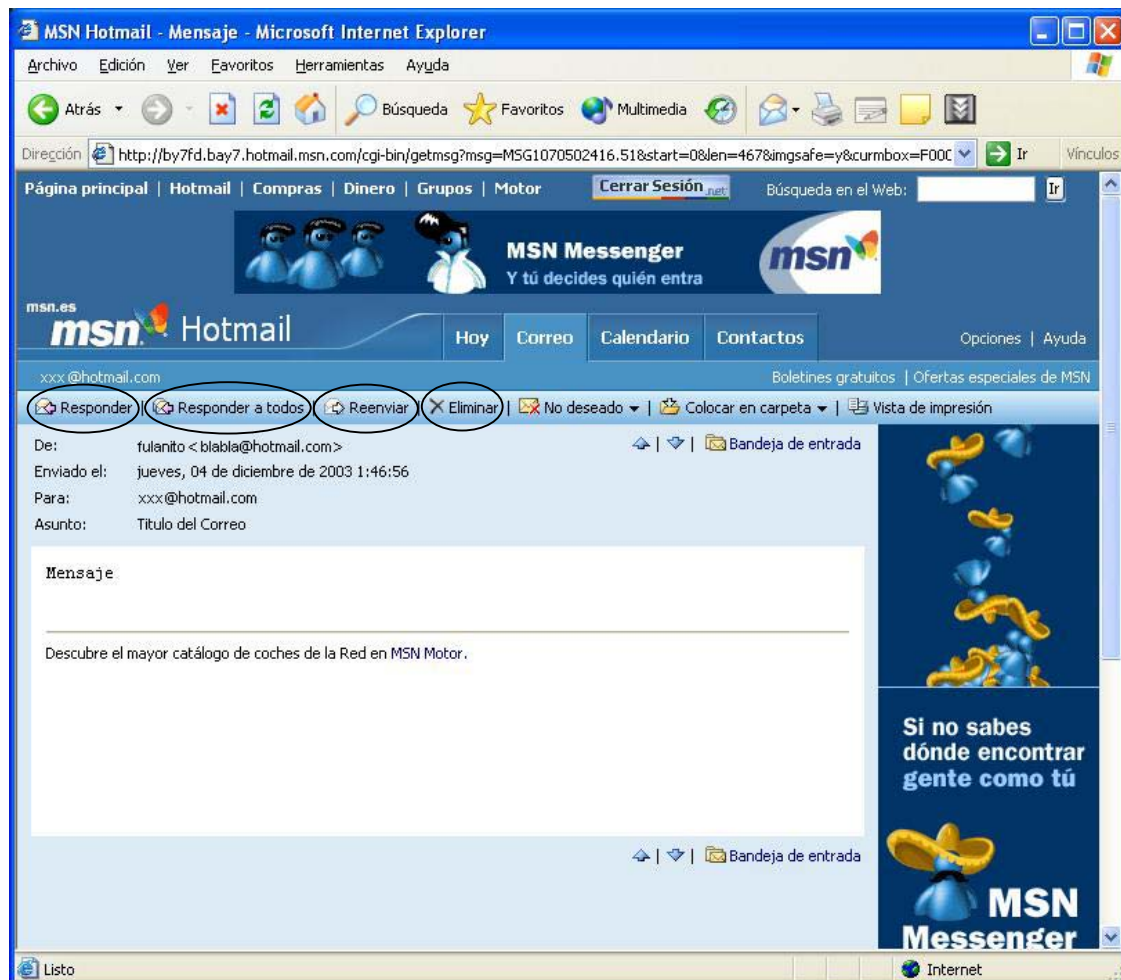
MSN Hotmail - Mensaje - Microsoft Internet Explorer

Archivo Edición Ver Favoritos Herramientas Ayuda

Atrás Búsqueda Favoritos Multimedia

Dirección http://by7fd.bay7.hotmail.msn.com/cgi-bin/getmsg?msg=MSG1070502416.51&start=0&len=467&imgsafe=y&curmbox=F000 Ir Vínculos

Página principal | Hotmail | Compras | Dinero | Grupos | Motor Cerrar Sesión .net Búsqueda en el Web: Ir

MSN Messenger
Y tú decides quién entra
msn

msn.es
msn Hotmail
Hoy Correo Calendario Contactos Opciones | Ayuda

xxx@hotmail.com Boletines gratuitos | Ofertas especiales de MSN

Responder | Responder a todos | Reenviar | Eliminar | No deseado | Colocar en carpeta | Vista de impresión

De: fulanito <blabla@hotmail.com> | Bandeja de entrada
Enviado el: jueves, 04 de diciembre de 2003 1:46:56
Para: xxx@hotmail.com
Asunto: Titulo del Correo

Mensaje

Descubre el mayor catálogo de coches de la Red en MSN Motor.

| Bandeja de entrada

Si no sabes dónde encontrar gente como tú

MSN Messenger

Listo Internet